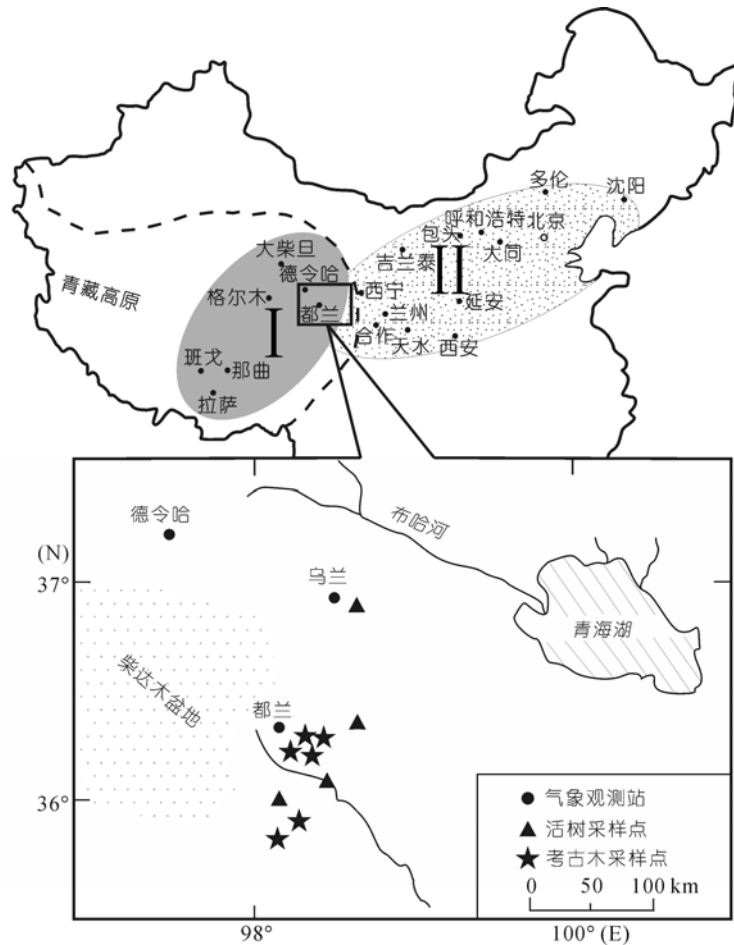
多伦
沈阳
呼和浩特
北京
包头
大同
吉兰泰
II
大柴旦
德令哈
青藏高原
格尔木
I
西宁
都兰
兰州
延安
合作
天水
西安
班戈
那曲
拉萨

德令哈
布哈河
(N)
37°
乌兰
青海湖
柴达木盆地
都兰
36°
● 气象观测站
▲ 活树采样点
★ 考古木采样点
0 50 100 km
98°
100° (E)